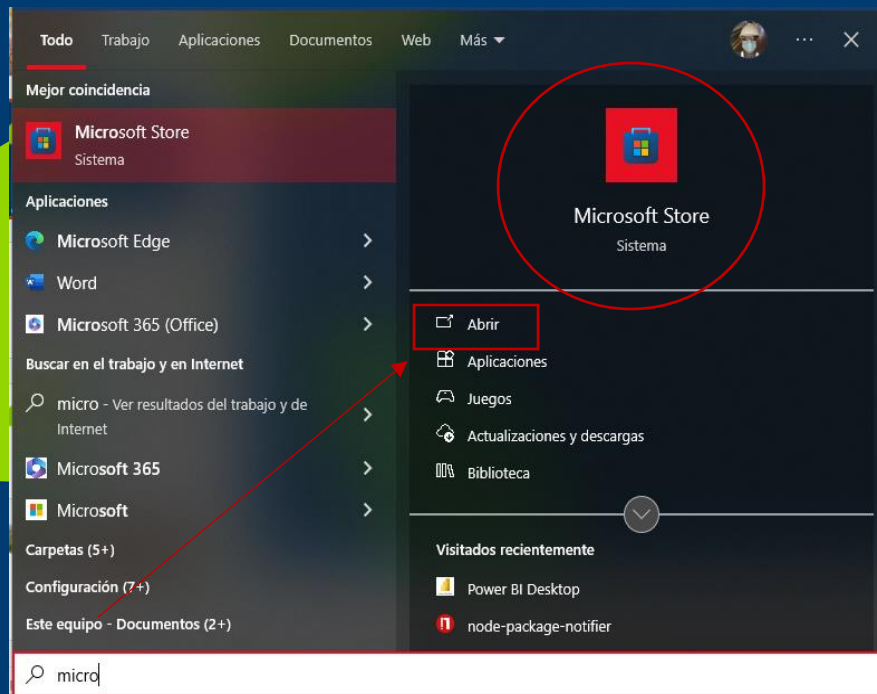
Todo Trabajo Aplicaciones Documentos Web Más ▾ ··· ✕

Mejor coincidencia

Microsoft Store
Sistema

Aplicaciones

Microsoft Edge

Word

Microsoft 365 (Office)

Buscar en el trabajo y en Internet

micro - Ver resultados del trabajo y de Internet

Microsoft 365

Microsoft

Carpetas (5+)

Configuración (7+)

Este equipo - Documentos (2+)

Microsoft Store
Sistema

Abrir

Aplicaciones

Juegos

Actualizaciones y descargas

Biblioteca

Visitados recientemente

Power BI Desktop

node-package-notifier

micro